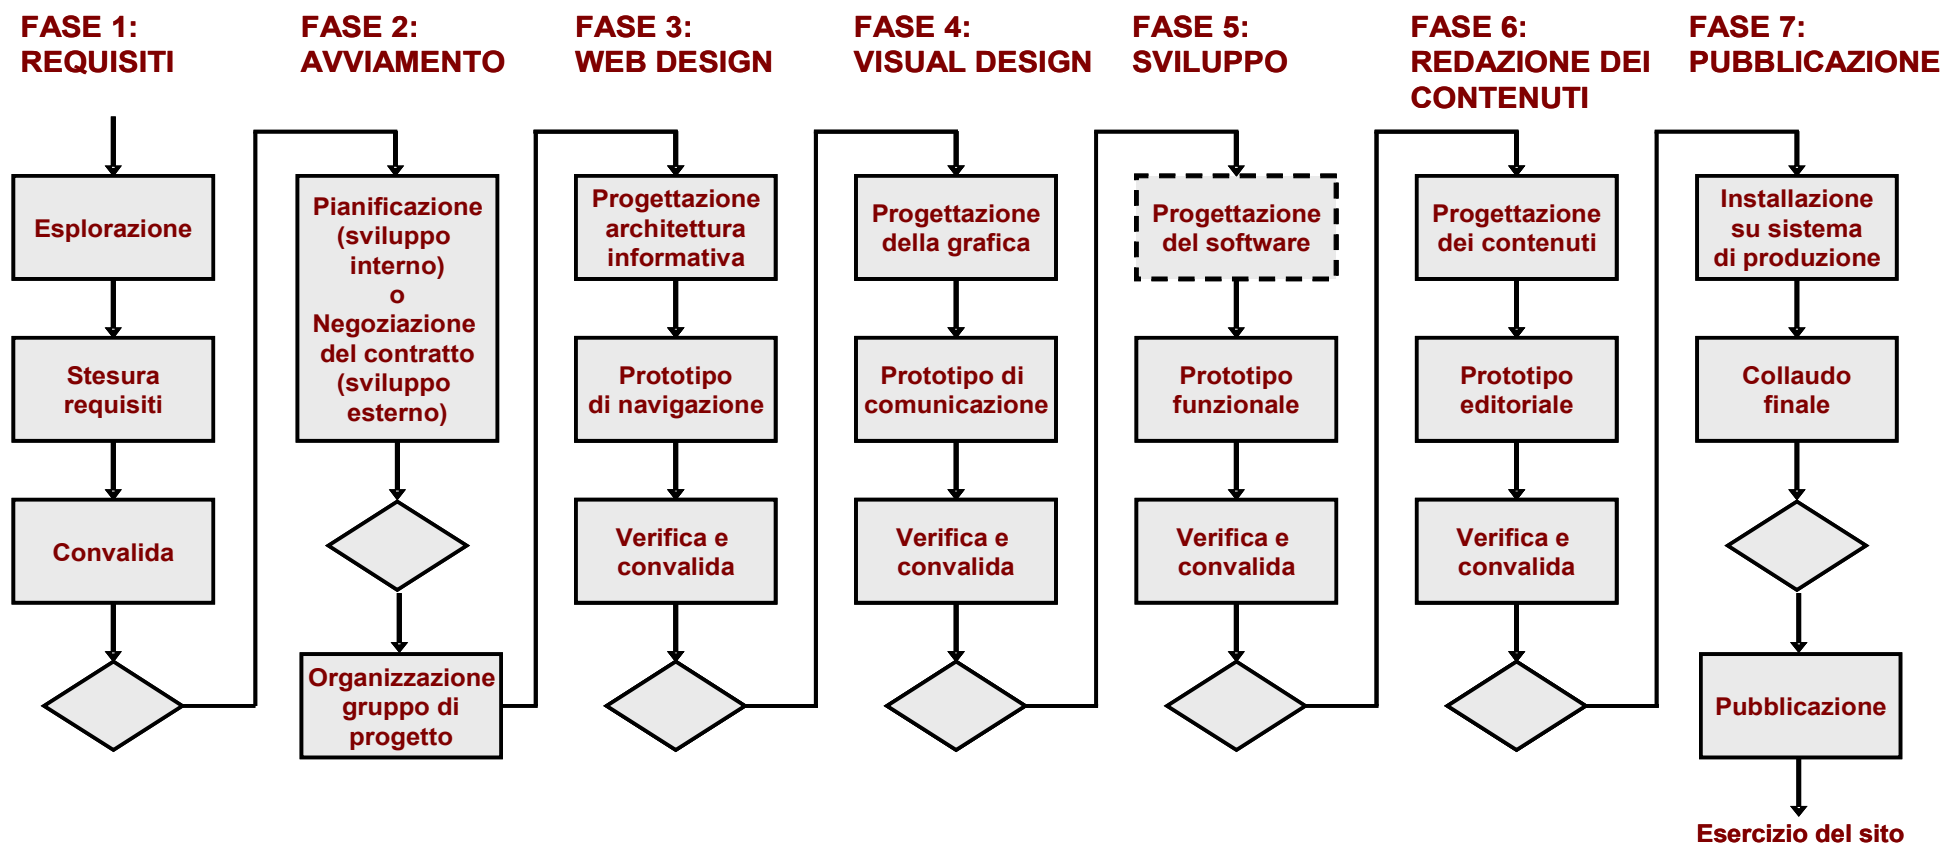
FASE 1: REQUISITI

Esplorazione

Stesura requisiti

Convalida

FASE 2: AVVIAMENTO

Pianificazione (sviluppo interno) o Negoziazione del contratto (sviluppo esterno)

Organizzazione gruppo di progetto

FASE 3: WEB DESIGN

Progettazione architettura informativa

Prototipo di navigazione

Verifica e convalida

FASE 4: VISUAL DESIGN

Progettazione della grafica

Prototipo di comunicazione

Verifica e convalida

FASE 5: SVILUPPO

Progettazione del software

Prototipo funzionale

Verifica e convalida

FASE 6: REDAZIONE DEI CONTENUTI

Progettazione dei contenuti

Prototipo editoriale

Verifica e convalida

FASE 7: PUBBLICAZIONE

Installazione su sistema di produzione

Collaudo finale

Pubblicazione

Esercizio del sito